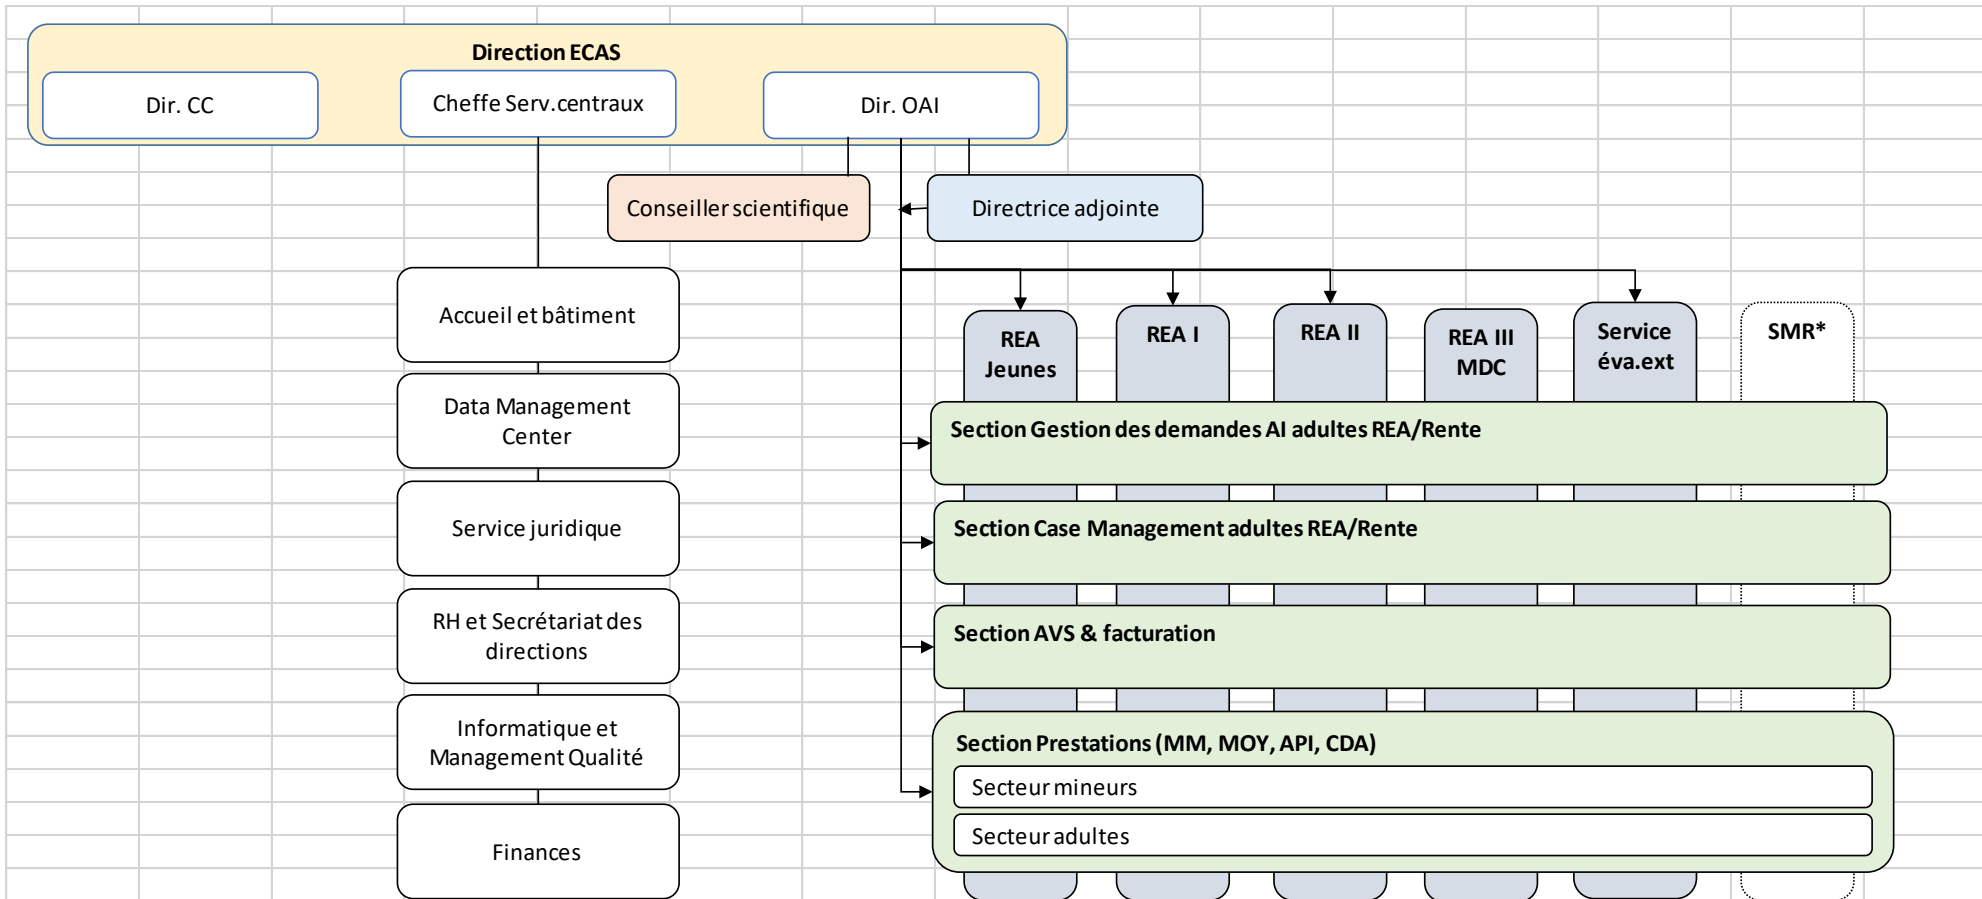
Direction ECAS

Dir. CC

Cheffe Serv.centraux

Dir. OAI

Conseiller scientifique

Directrice adjointe

Accueil et bâtiment

Data Management Center

Service juridique

RH et Secrétariat des directions

Informatique et Management Qualité

Finances

REA Jeunes

REA I

REA II

REA III MDC

Service éva.ext

SMR*

Section Gestion des demandes AI adultes REA/Rente

Section Case Management adultes REA/Rente

Section AVS & facturation

Section Prestations (MM, MOY, API, CDA)

Secteur mineurs

Secteur adultes